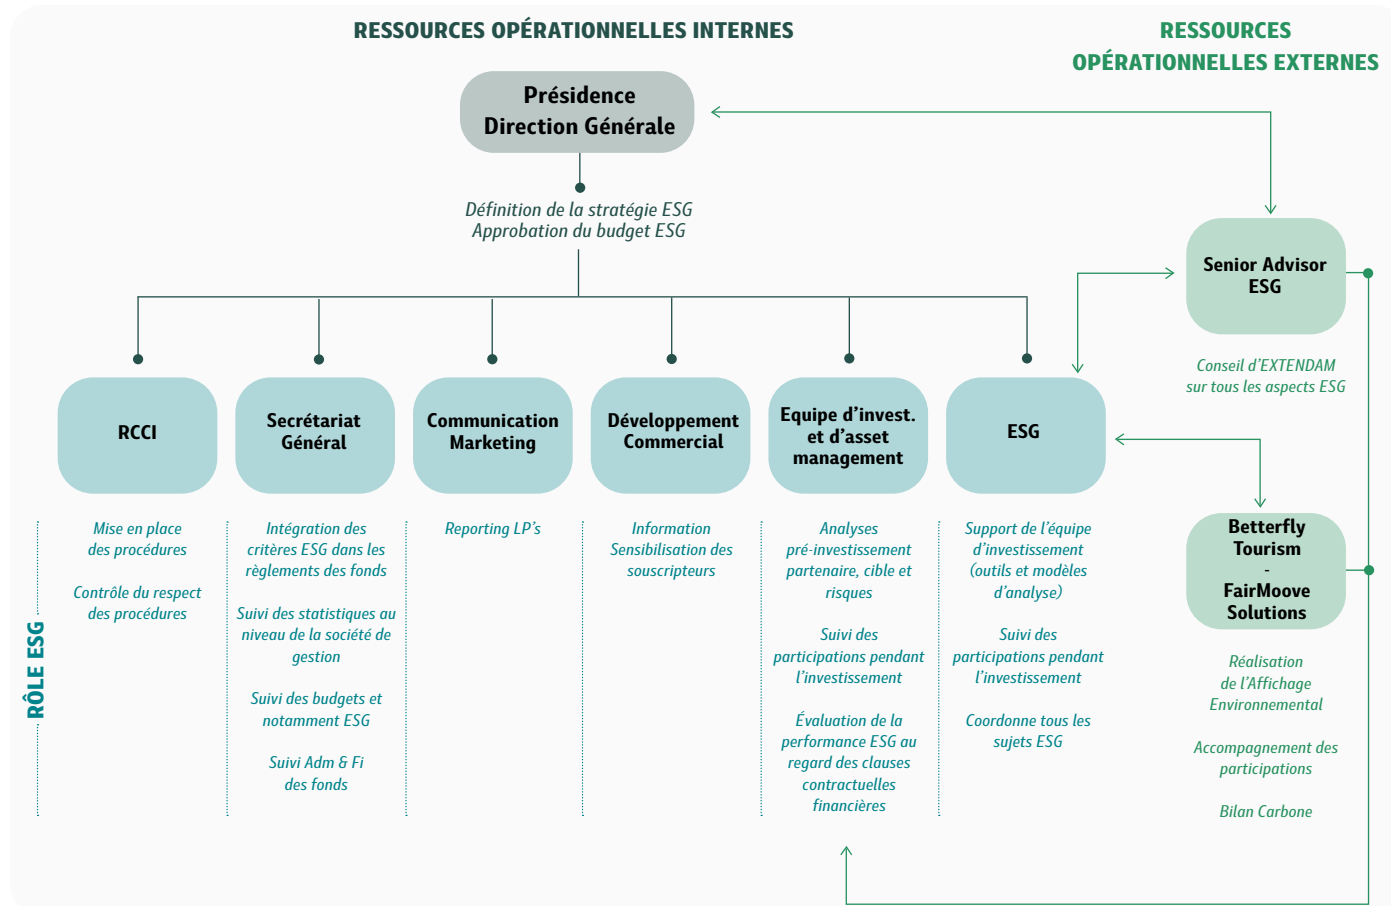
RESSOURCES OPÉRATIONNELLES INTERNES

RESSOURCES OPÉRATIONNELLES EXTERNES

Présidence
Direction Générale

Définition de la stratégie ESG
Approbation du budget ESG

Senior Advisor ESG

Conseil d'EXTENDAM sur tous les aspects ESG

RCCI

Secrétariat Général

Communication Marketing

Développement Commercial

Equipe d'invest. et d'asset management

ESG

Betterfly Tourism
-
FairMoove Solutions

RÔLE ESG

Mise en place des procédures

Contrôle du respect des procédures

Intégration des critères ESG dans les règlements des fonds

Suivi des statistiques au niveau de la société de gestion

Suivi des budgets et notamment ESG

Suivi Adm & Fi des fonds

Reporting LP's

Information Sensibilisation des souscripteurs

Analyses pré-investissement partenaire, cible et risques

Suivi des participations pendant l'investissement

Évaluation de la performance ESG au regard des clauses contractuelles financières

Support de l'équipe d'investissement (outils et modèles d'analyse)

Suivi des participations pendant l'investissement

Coordonne tous les sujets ESG

Réalisation de l'Affichage Environnemental

Accompagnement des participations

Bilan Carbone